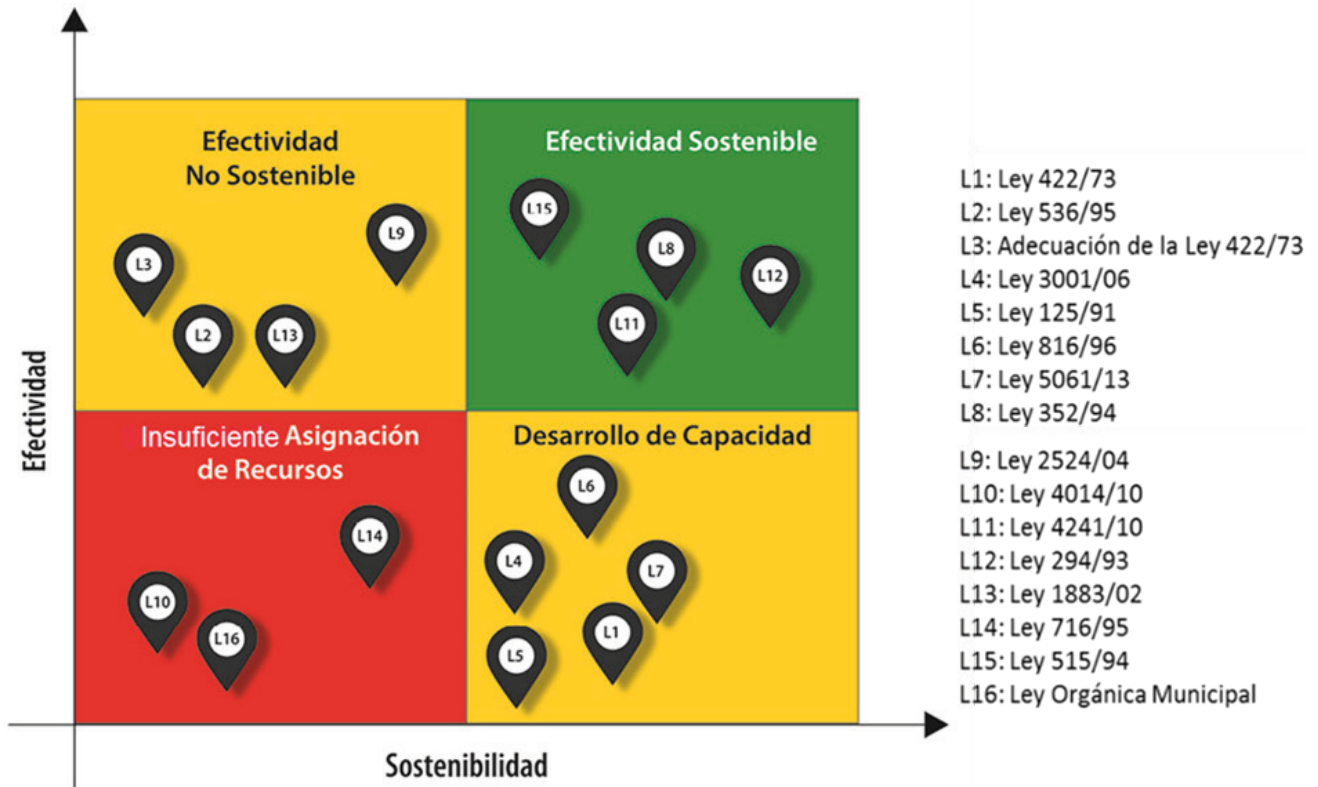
Efectividad

Efectividad No Sostenible

L9

L3

L2

L13

Efectividad Sostenible

L15

L8

L12

L11

Insuficiente Asignación de Recursos

L14

L10

L16

Desarrollo de Capacidad

L6

L4

L7

L1

L5

Sostenibilidad

L1: Ley 422/73
L2: Ley 536/95
L3: Adecuación de la Ley 422/73
L4: Ley 3001/06
L5: Ley 125/91
L6: Ley 816/96
L7: Ley 5061/13
L8: Ley 352/94
L9: Ley 2524/04
L10: Ley 4014/10
L11: Ley 4241/10
L12: Ley 294/93
L13: Ley 1883/02
L14: Ley 716/95
L15: Ley 515/94
L16: Ley Orgánica Municipal